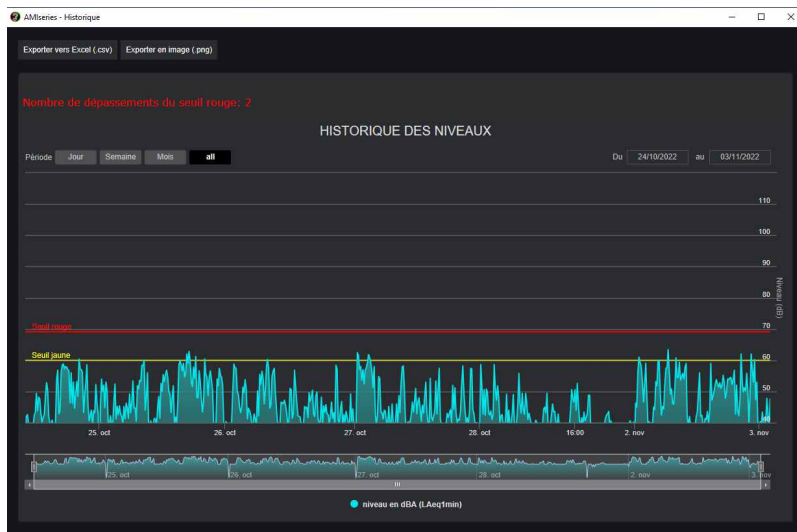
AMIseries - Historique

Exporter vers Excel (.csv)
Exporter en image (.png)

Nombre de dépassements du seuil rouge: 2

HISTORIQUE DES NIVEAUX

Période Jour Semaine Mois all

Du 24/10/2022 au 03/11/2022

110
100
90
80
70
60
50

Niveau (dB)

Seuil rouge
Seuil jaune

25. oct
26. oct
27. oct
28. oct
16:00
2. nov
3. nov

25. oct
26. oct
27. oct
28. oct
2. nov
3. no

niveau en dBA (LAeq1min)